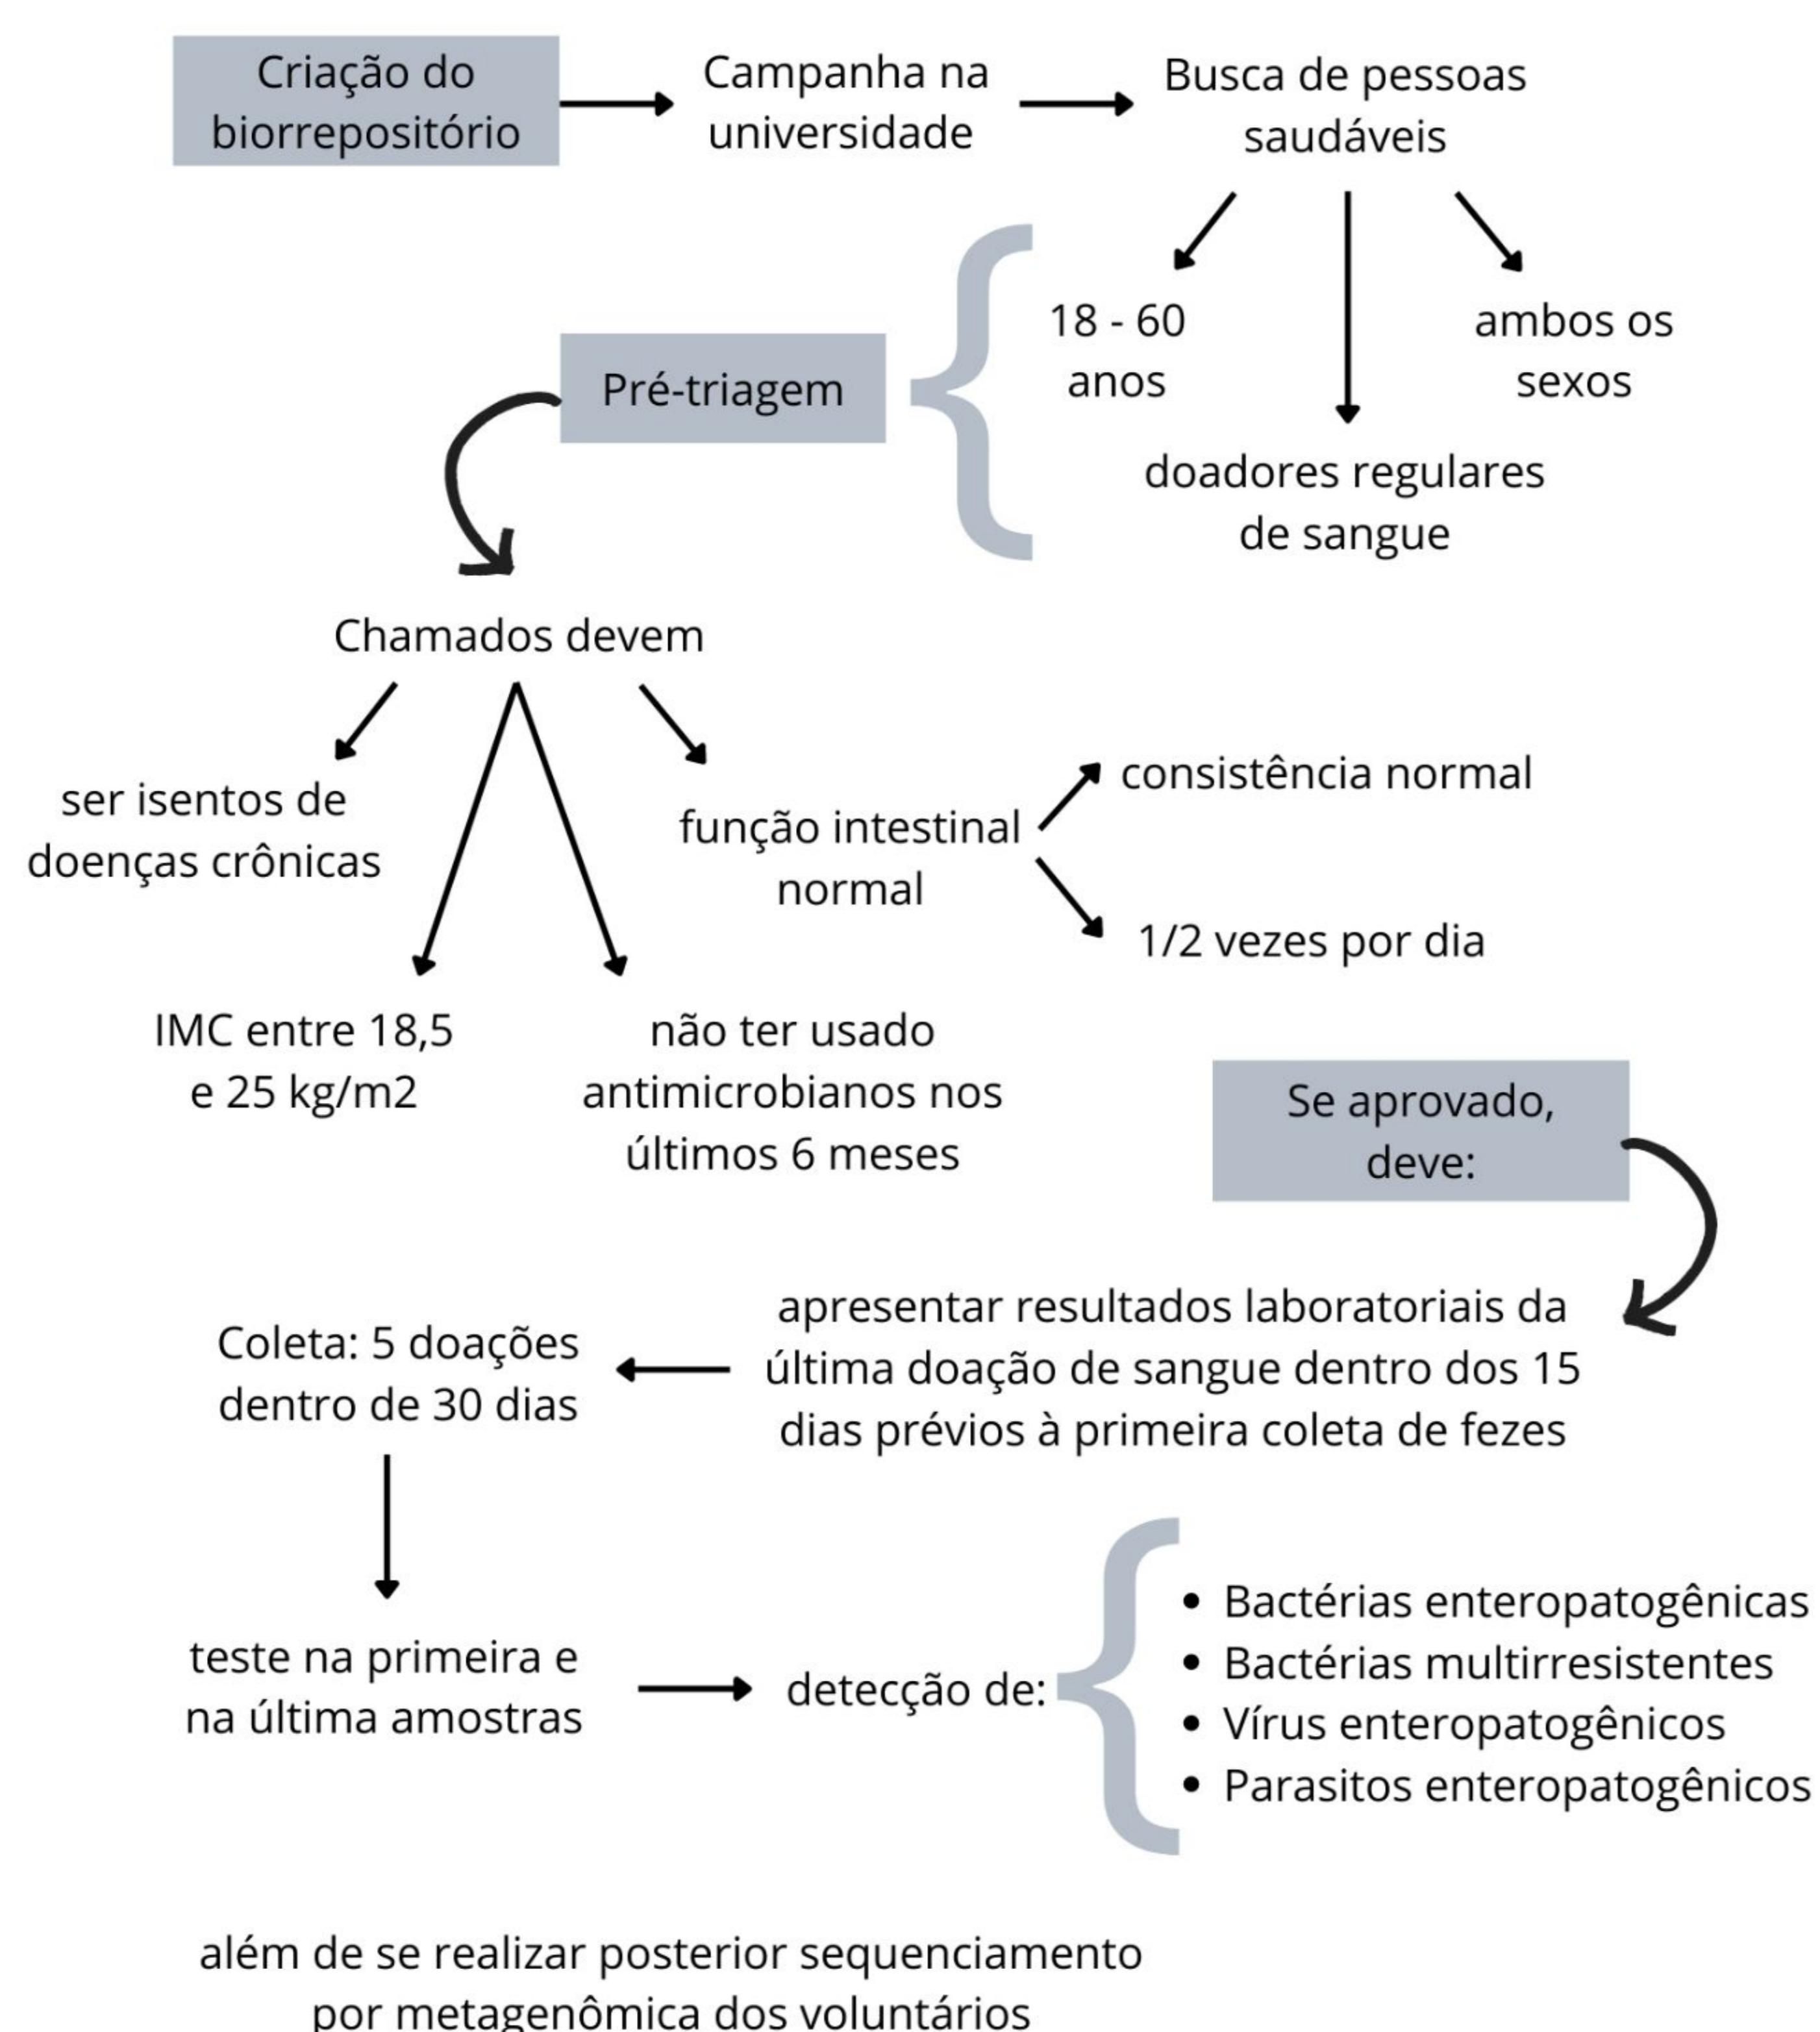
Criação do biorrepositório

Campanha na universidade

Busca de pessoas saudáveis

18 - 60 anos

doadores regulares de sangue

ambos os sexos

Pré-triagem

Chamados devem

ser isentos de doenças crônicas

IMC entre 18,5 e 25 kg/m2

não ter usado antimicrobianos nos últimos 6 meses

função intestinal normal

consistência normal

1/2 vezes por dia

Se aprovado, deve:

apresentar resultados laboratoriais da última doação de sangue dentro dos 15 dias prévios à primeira coleta de fezes

Coleta: 5 doações dentro de 30 dias

teste na primeira e na última amostras

detecção de:

• Bactérias enteropatogênicas
• Bactérias multirresistentes
• Vírus enteropatogênicos
• Parasitos enteropatogênicos

além de se realizar posterior sequenciamento por metagenômica dos voluntários